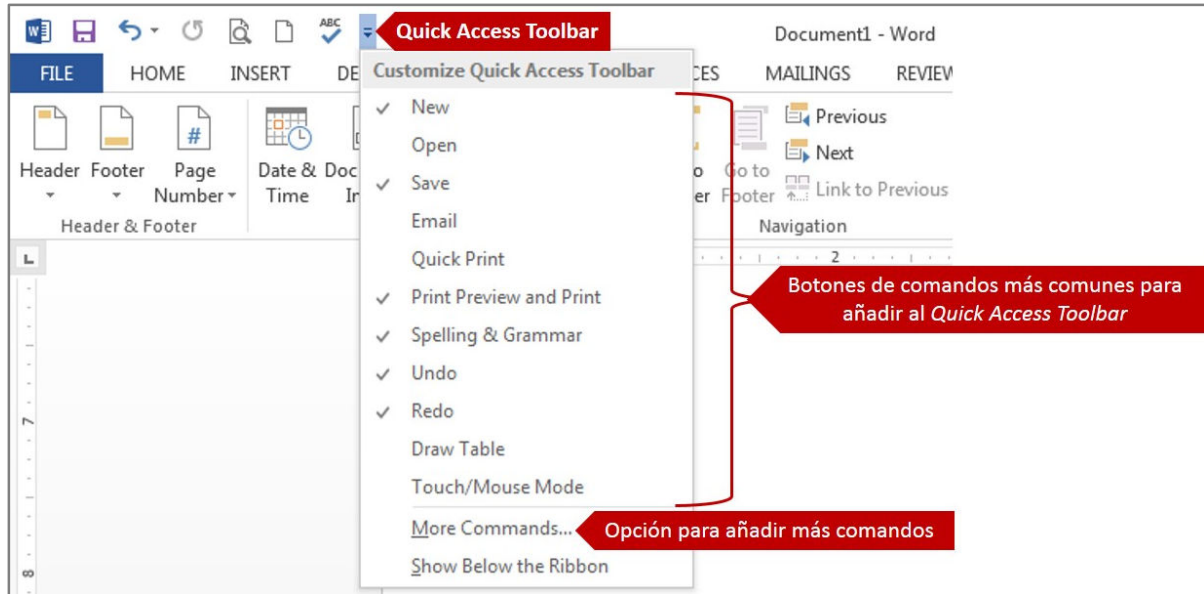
ABC
Quick Access Toolbar
Document1 - Word
FILE HOME INSERT DE CES MAILINGS REVIEW
Customize Quick Access Toolbar
✓ New
Open
✓ Save
Email
Quick Print
✓ Print Preview and Print
✓ Spelling & Grammar
✓ Undo
✓ Redo
Draw Table
Touch/Mouse Mode
More Commands...
Show Below the Ribbon
Header Footer Page Number Date & Time Doc In
Header & Footer
Previous
Next
o er Go to Footer Link to Previous
Navigation
2
Botones de comandos más comunes para añadir al *Quick Access Toolbar*
Opción para añadir más comandos